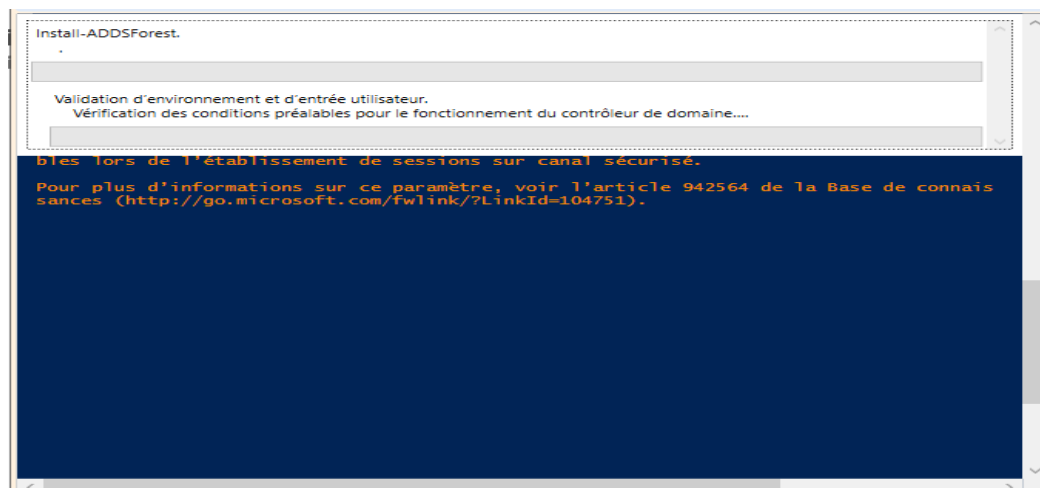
Install-ADDSForest.
.

Validation d’environnement et d’entrée utilisateur.
Vérification des conditions préalables pour le fonctionnement du contrôleur de domaine....

bles lors de l’établissement de sessions sur canal sécurisé.

Pour plus d’informations sur ce paramètre, voir l’article 942564 de la Base de connaissances (http://go.microsoft.com/fwlink/?LinkId=104751).